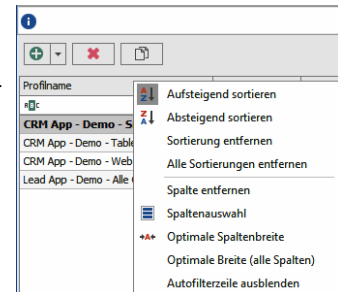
Profilname
CRM App - Demo - S
CRM App - Demo - Table
CRM App - Demo - Web
Lead App - Demo - Alle

Aufsteigend sortieren
Absteigend sortieren
Sortierung entfernen
Alle Sortierungen entfernen
Spalte entfernen
Spaltenauswahl
Optimale Spaltenbreite
Optimale Breite (alle Spalten)
Autofilterzeile ausblenden